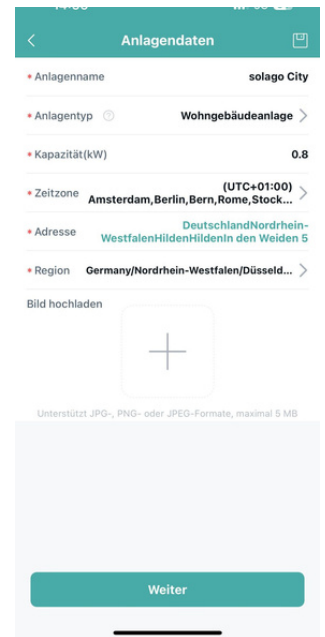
Anlagendaten

• Anlagenname solago City

• Anlagentyp Wohngebäudeanlage

• Kapazität(kW) 0.8

• Zeitzone (UTC+01:00) Amsterdam,Berlin,Bern,Rome,Stock...

• Adresse DeutschlandNordrhein-WestfalenHildenHildenIn den Weiden 5

• Region Germany/Nordrhein-Westfalen/Düsseld...

Bild hochladen

Unterstützt JPG-, PNG- oder JPEG-Formate, maximal 5 MB

Weiter